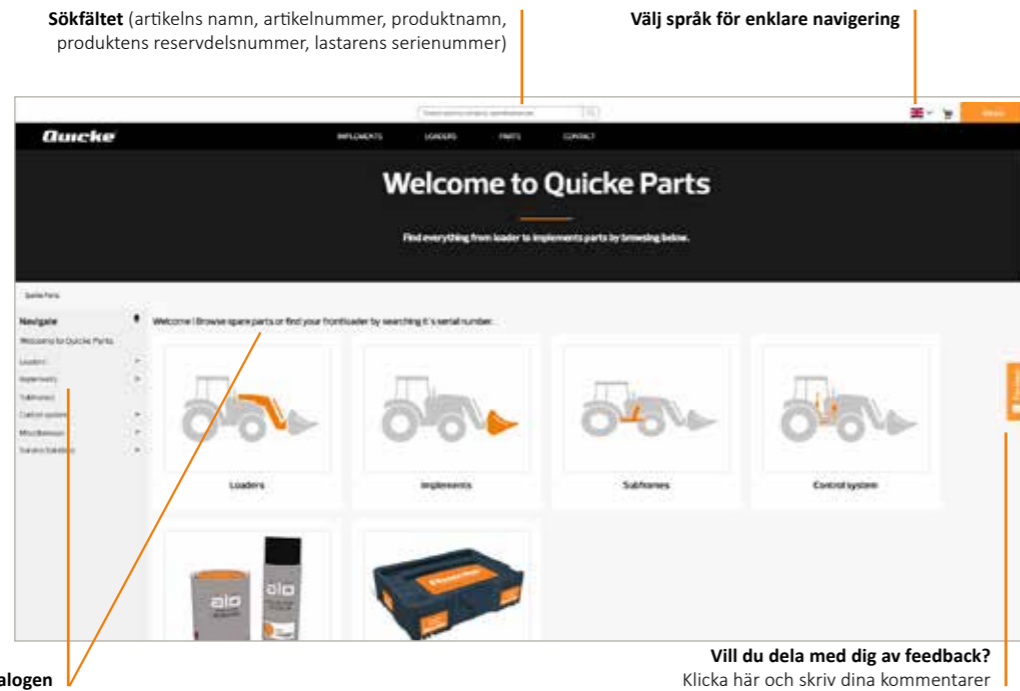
**Sökfältet** (artikelns namn, artikelnummer, produktnamn, produktens reservdelsnummer, lastarens serienummer)

**Välj språk för enklare navigering**

Quicke

IMPLEMENTS LOADERS PARTS CONTACT

Welcome to Quicke Parts

Find everything from loader to implements parts by browsing below.

Spare Parts

Navigate

Welcome to Quicke Parts

Loaders

Implements

Subframes

Control system

Miscellaneous

Service Solutions

Welcome ! Browse spare parts or find your frontloader by searching it's serial number:

Loaders

Implements

Subframes

Control system

alo

alo

Feedback

**alogen**

**Vill du dela med dig av feedback?**
Klicka här och skriv dina kommentarer